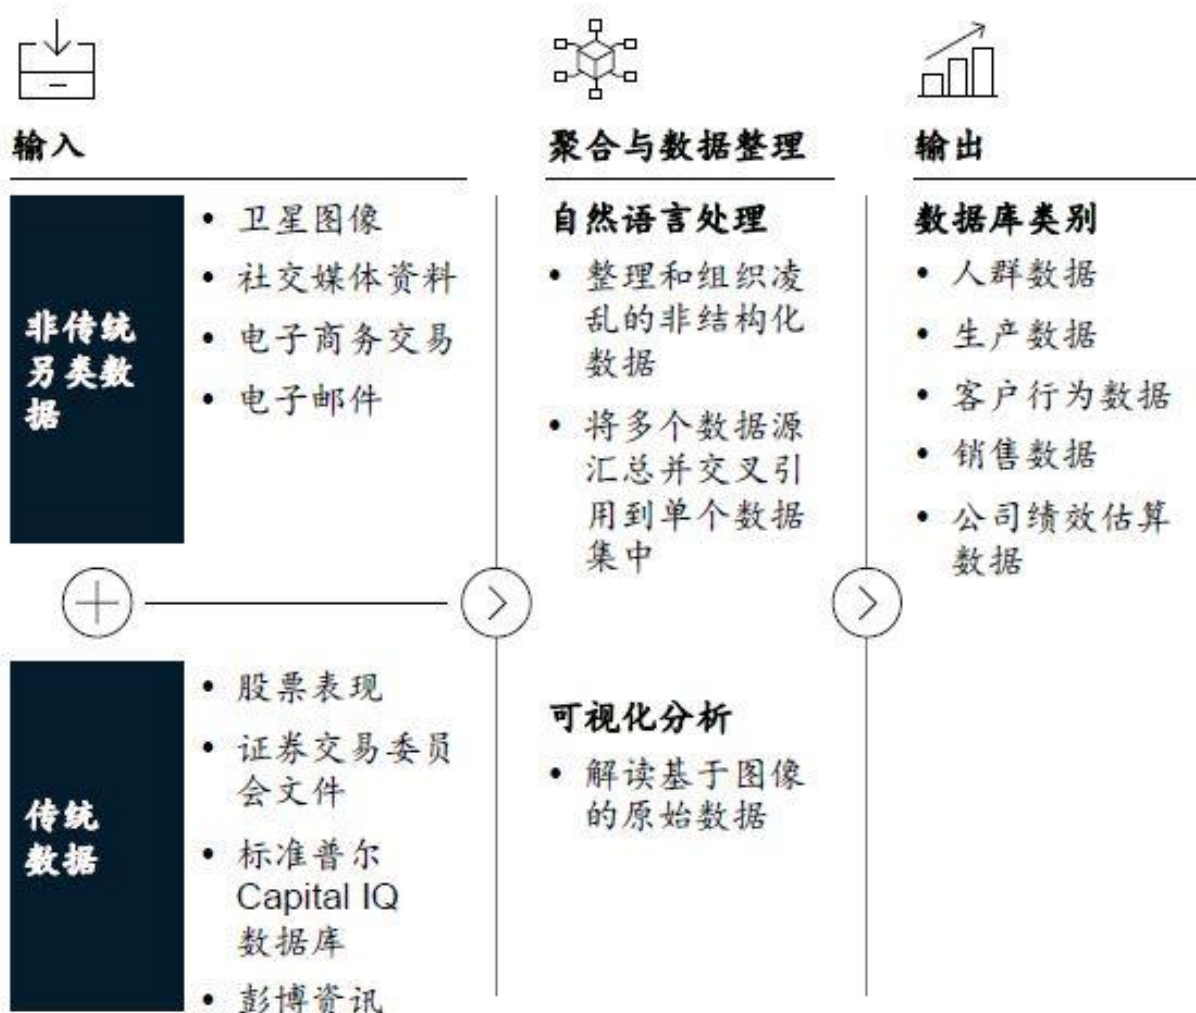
输入

非传统另类数据

- 卫星图像
- 社交媒体资料
- 电子商务交易
- 电子邮件

传统数据

- 股票表现
- 证券交易委员会文件
- 标准普尔 Capital IQ 数据库
- 彭博资讯

聚合与数据整理

自然语言处理

- 整理和组织凌乱的非结构化数据
- 将多个数据源汇总并交叉引用到单个数据集中

可视化分析

- 解读基于图像的原始数据

输出

数据库类别

- 人群数据
- 生产数据
- 客户行为数据
- 销售数据
- 公司绩效估算数据